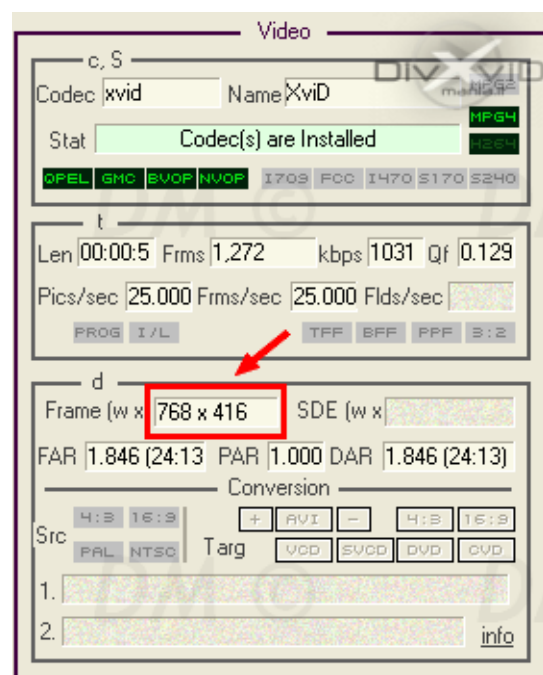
Video

c, S

Codec xvid Name XviD

DIVXVID

MPEG

MPG4

H264

Stat Codec(s) are Installed

QPEL GMC BVOP NVOP I709 FCC I470 S170 S240

t

Len 00:00:5 Frms 1,272 kbps 1031 Qf 0.129

Pics/sec 25.000 Frms/sec 25.000 Flds/sec

PROG I/L TFF BFF PPF 3:2

d

Frame (w x 768 x 416 SDE (w x

FAR 1.846 (24:13 PAR 1.000 DAR 1.846 (24:13)

Conversion

Src 4:3 16:9 PAL NTSC

Targ + AVI − 4:3 16:9 VCD SVCD DVD CVD

1.

2.

info